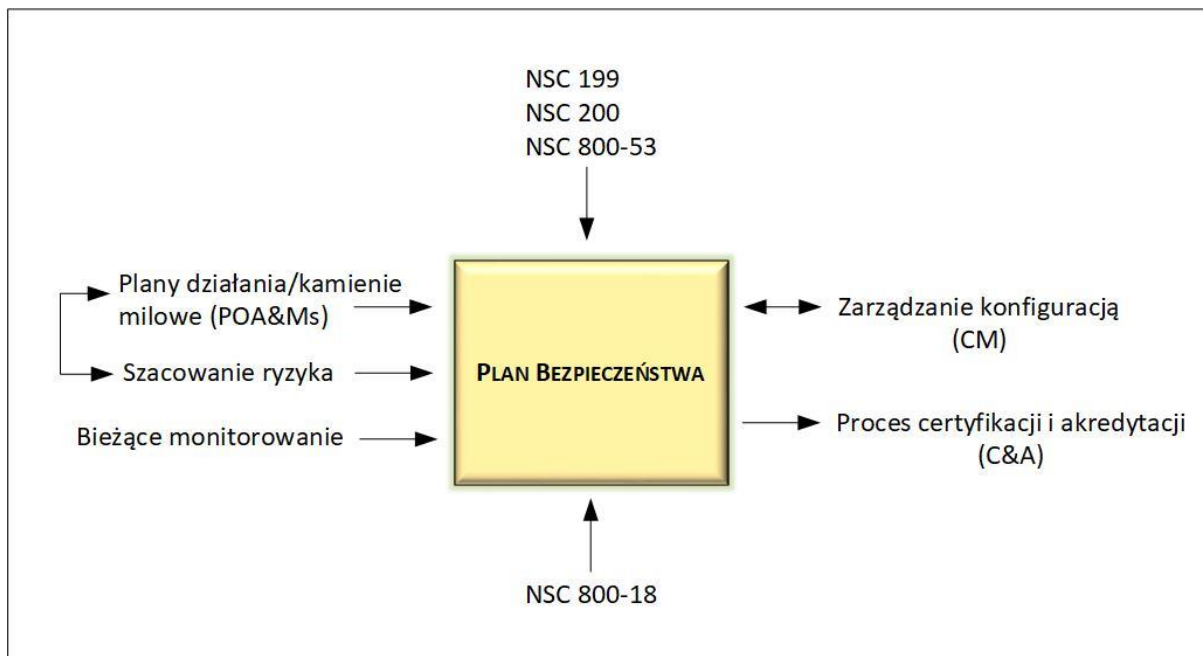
NSC 199
NSC 200
NSC 800-53

Plany działania/kamienie milowe (POA&Ms)

Szacowanie ryzyka

Bieżące monitorowanie

PLAN BEZPIECZEŃSTWA

Zarządzanie konfiguracją (CM)

Proces certyfikacji i akredytacji (C&A)

NSC 800-18